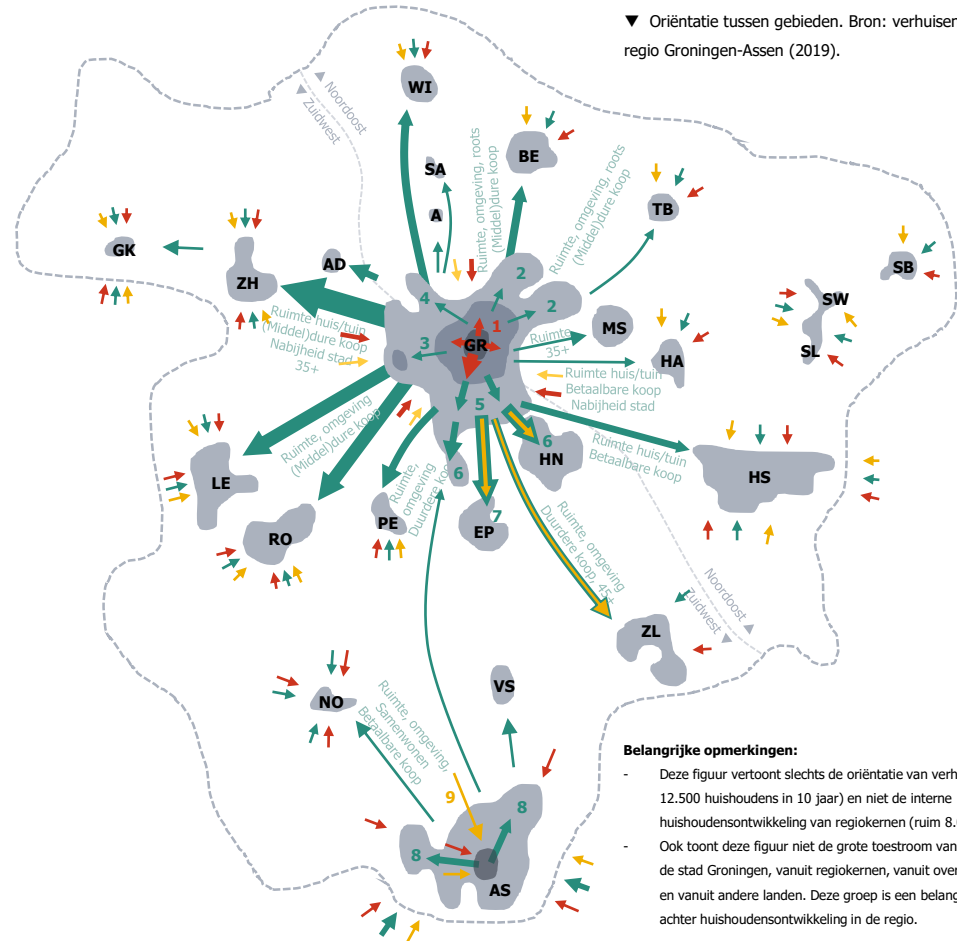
▼ Oriëntatie tussen gebieden. Bron: verhuiser
regio Groningen-Assen (2019).

Noordoost
Zuidwest

WI
SA
A
BE
TB
GK
ZH
AD
SB
SW
SL
Ruimte, omgeving, roots (Middel)dure koop
Ruimte, omgeving, roots (Middel)dure koop
2
2
4
1
GR
3
Ruimte huis/tuin (Middel)dure koop Nabijheid stad 35+
Ruimte 35+
MS
HA
Ruimte huis/tuin Betaalbare koop Nabijheid stad
5
6
HN
Ruimte huis/tuin Betaalbare koop
HS
Ruimte, omgeving (Middel)dure koop
LE
RO
Ruimte, omgeving Duurdere koop
PE
6
7
EP
Ruimte, omgeving Duurdere koop, 45+
Noordoost
Zuidwest
ZL
VS
NO
Ruimte, omgeving, Samenwonen Betaalbare koop
9
8
8
AS

Belangrijke opmerkingen:
- Deze figuur vertoont slechts de oriëntatie van verh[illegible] 12.500 huishoudens in 10 jaar) en niet de interne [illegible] huishoudensontwikkeling van regiokernen (ruim 8.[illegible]
- Ook toont deze figuur niet de grote toestroom van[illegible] de stad Groningen, vanuit regiokernen, vanuit over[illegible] en vanuit andere landen. Deze groep is een belang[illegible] achter huishoudensontwikkeling in de regio.